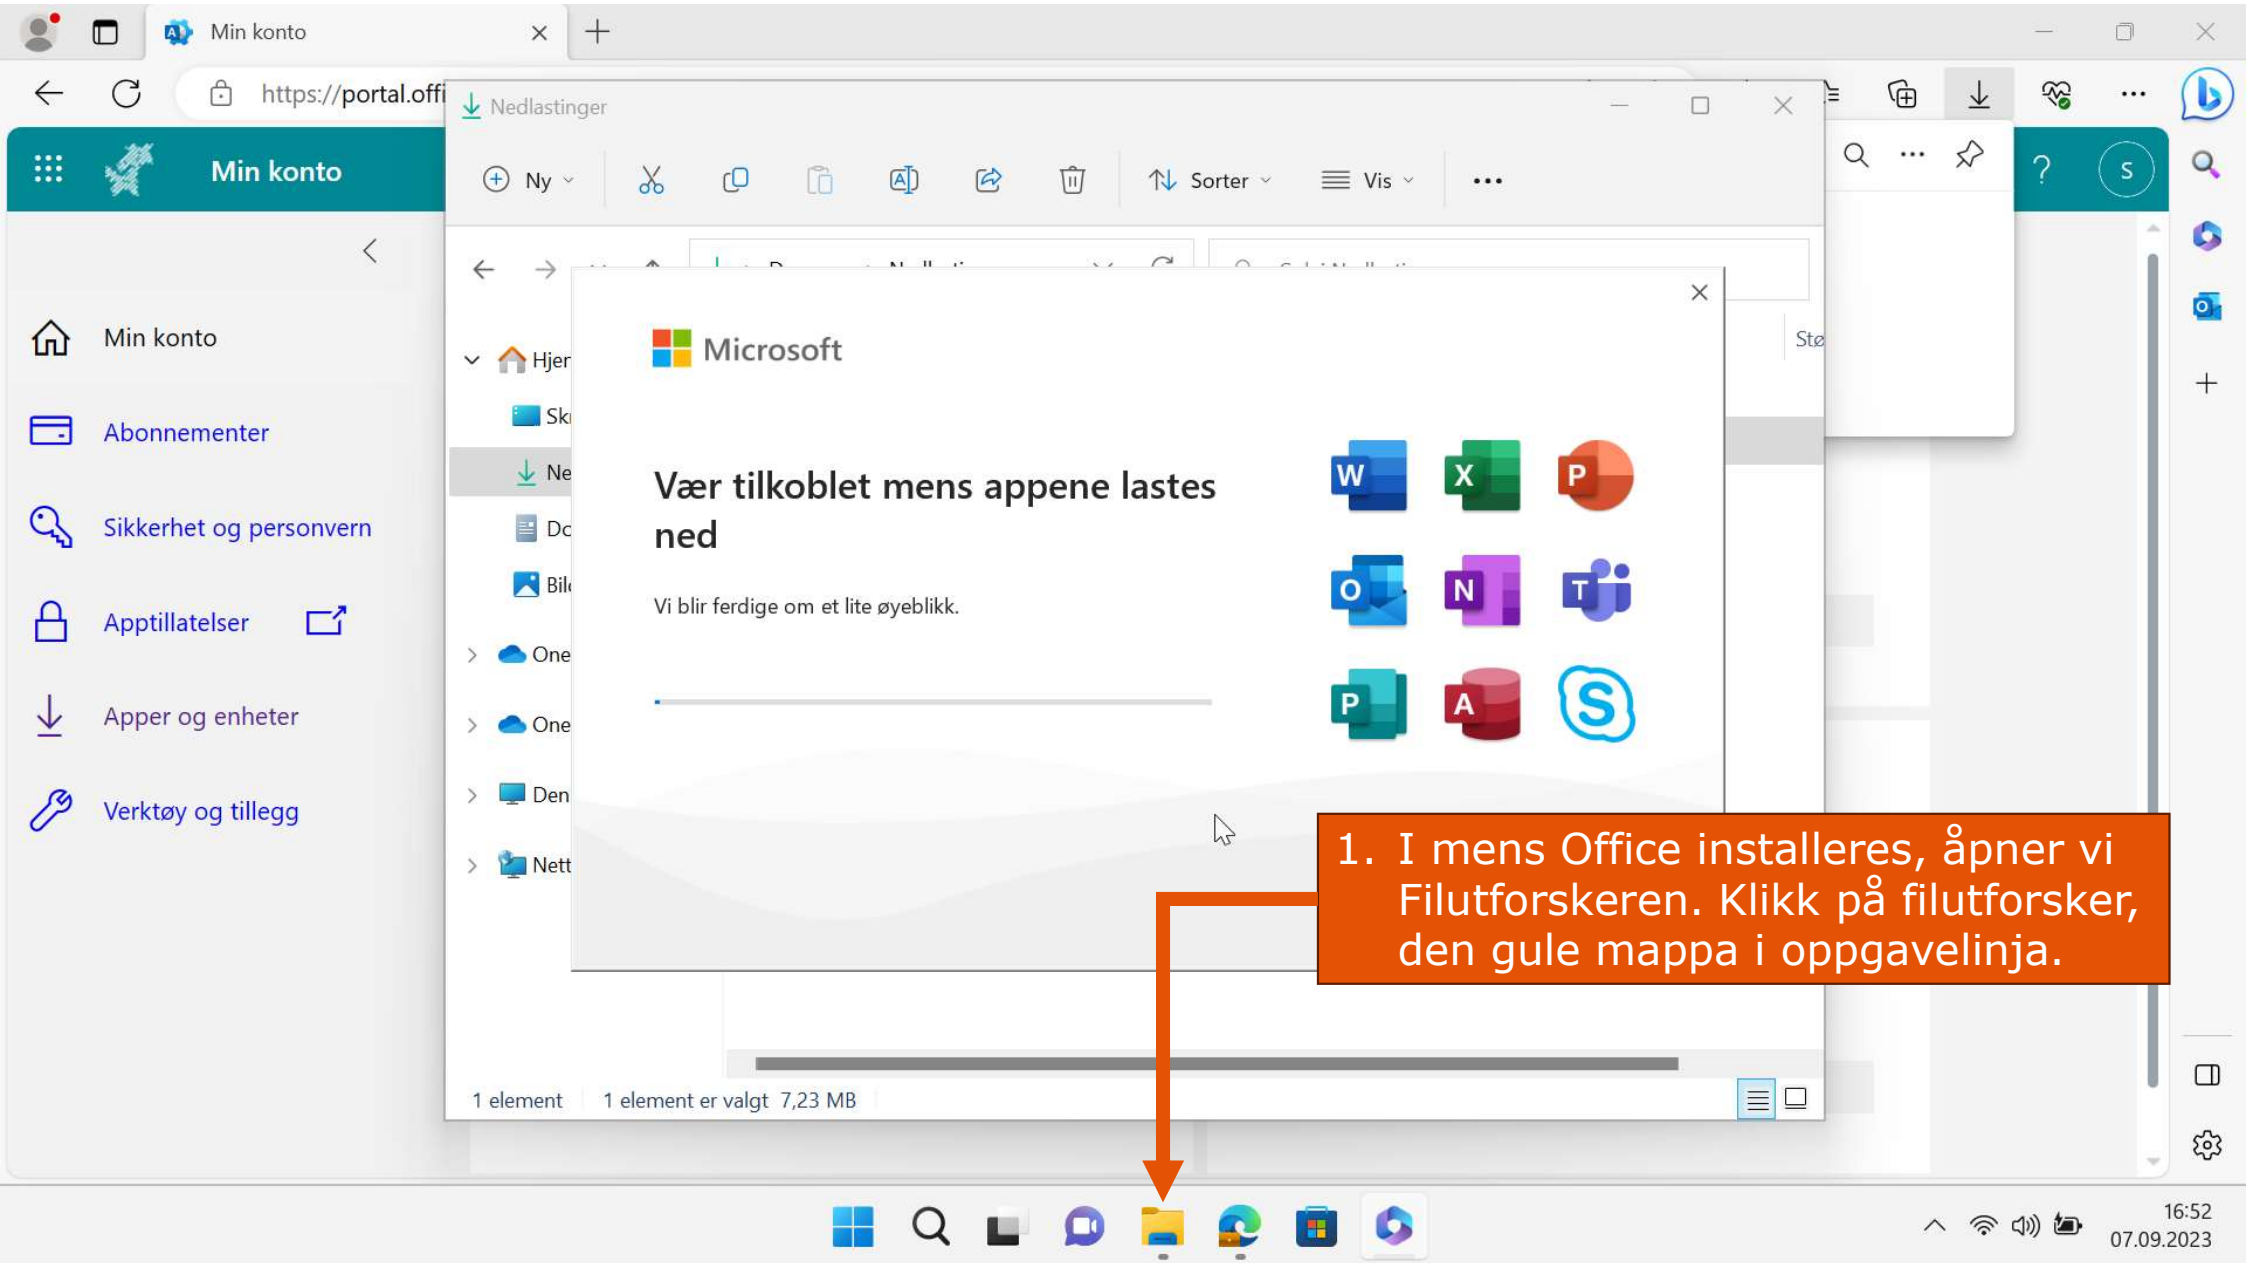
Min konto

https://portal.offi

Nedlastinger

Ny

Sorter

Vis

...

Min konto

Min konto

Abonnementer

Sikkerhet og personvern

Apptillatelser

Apper og enheter

Verktøy og tillegg

Hjer

Sk

Ne

Dc

Bil

One

One

Den

Nett

Stø

Microsoft

Vær tilkoblet mens appene lastes ned

Vi blir ferdige om et lite øyeblikk.

1 element 1 element er valgt 7,23 MB

1. I mens Office installeres, åpner vi Filutforskeren. Klikk på filutforsker, den gule mappa i oppgavelinja.

16:52
07.09.2023